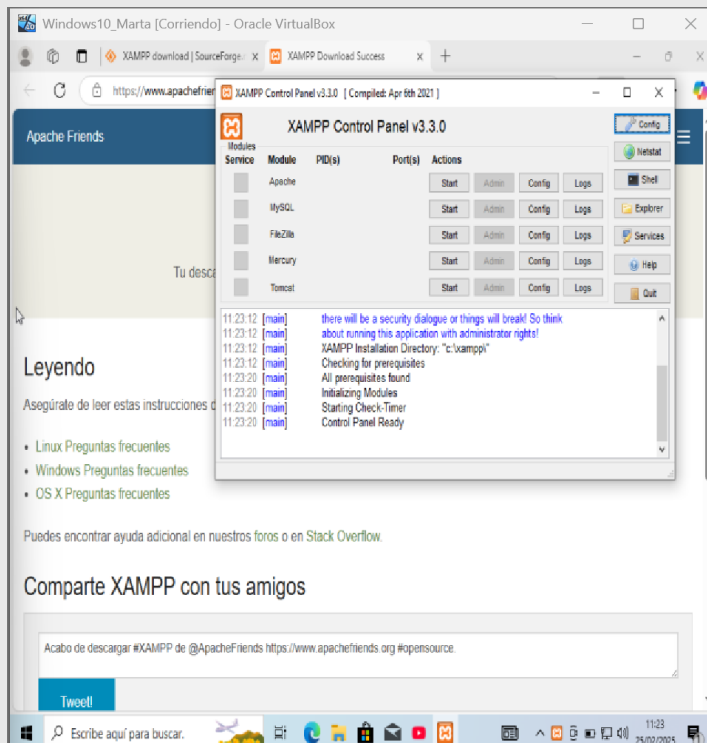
Windows10_Marta [Corriendo] - Oracle VirtualBox

XAMPP download | SourceForge.n
XAMPP Download Success

https://www.apachefrien

Apache Friends

Tu desca

XAMPP Control Panel v3.3.0 [ Compiled: Apr 6th 2021 ]

XAMPP Control Panel v3.3.0

Modules
Service Module PID(s) Port(s) Actions

| Module | Actions | | | |
|---|---|---|---|---|
| Apache | Start | Admin | Config | Logs |
| MySQL | Start | Admin | Config | Logs |
| FileZilla | Start | Admin | Config | Logs |
| Mercury | Start | Admin | Config | Logs |
| Tomcat | Start | Admin | Config | Logs |

Config
Netstat
Shell
Explorer
Services
Help
Quit

11:23:12 [main] there will be a security dialogue or things will break! So think
11:23:12 [main] about running this application with administrator rights!
11:23:12 [main] XAMPP Installation Directory: "c:\xampp\"
11:23:12 [main] Checking for prerequisites
11:23:20 [main] All prerequisites found
11:23:20 [main] Initializing Modules
11:23:20 [main] Starting Check-Timer
11:23:20 [main] Control Panel Ready

Leyendo

Asegúrate de leer estas instrucciones d

• Linux Preguntas frecuentes
• Windows Preguntas frecuentes
• OS X Preguntas frecuentes

Puedes encontrar ayuda adicional en nuestros foros o en Stack Overflow.

Comparte XAMPP con tus amigos

Acabo de descargar #XAMPP de @ApacheFriends https://www.apachefriends.org #opensource.

Tweet!

Escribe aquí para buscar.

11:23
25/02/2025